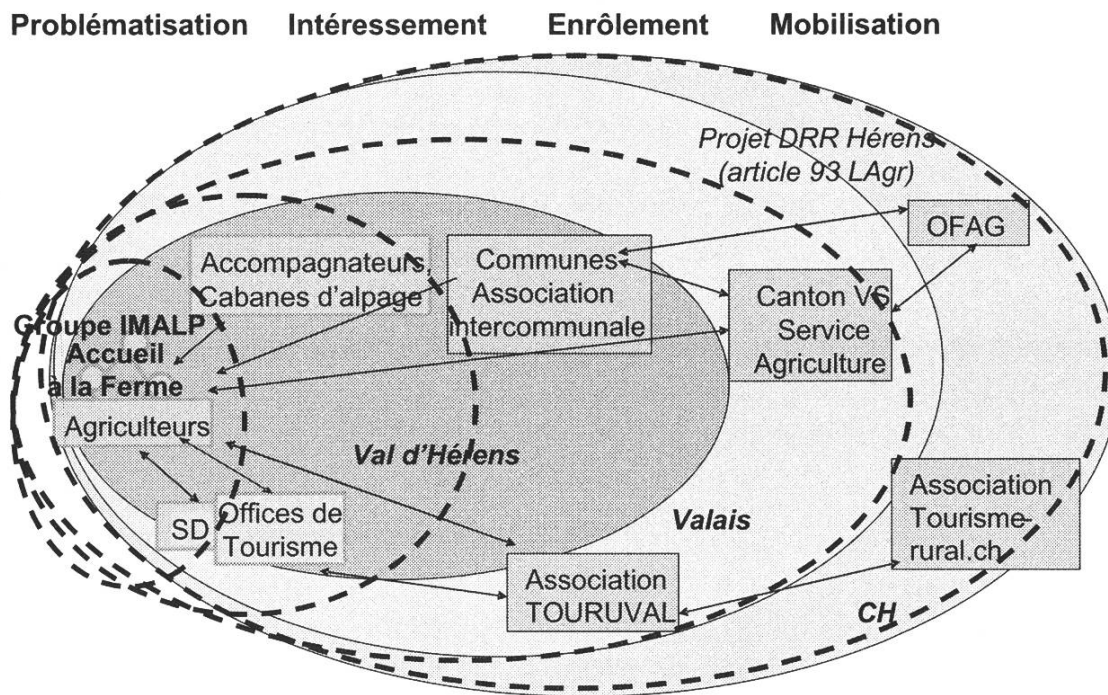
Problématisation Intéressement Enrôlement Mobilisation

Projet DRR Hérens (article 93 LAgr)

OFAG

Accompagnateurs, Cabanes d'alpage

Communes Association intercommunale

Canton VS Service Agriculture

Groupe IMALP Accueil à la Ferme

Agriculteurs

Val d'Hérens

SD

Offices de Tourisme

Valais

Association Tourisme-rural.ch

Association TOURUVAL

CH